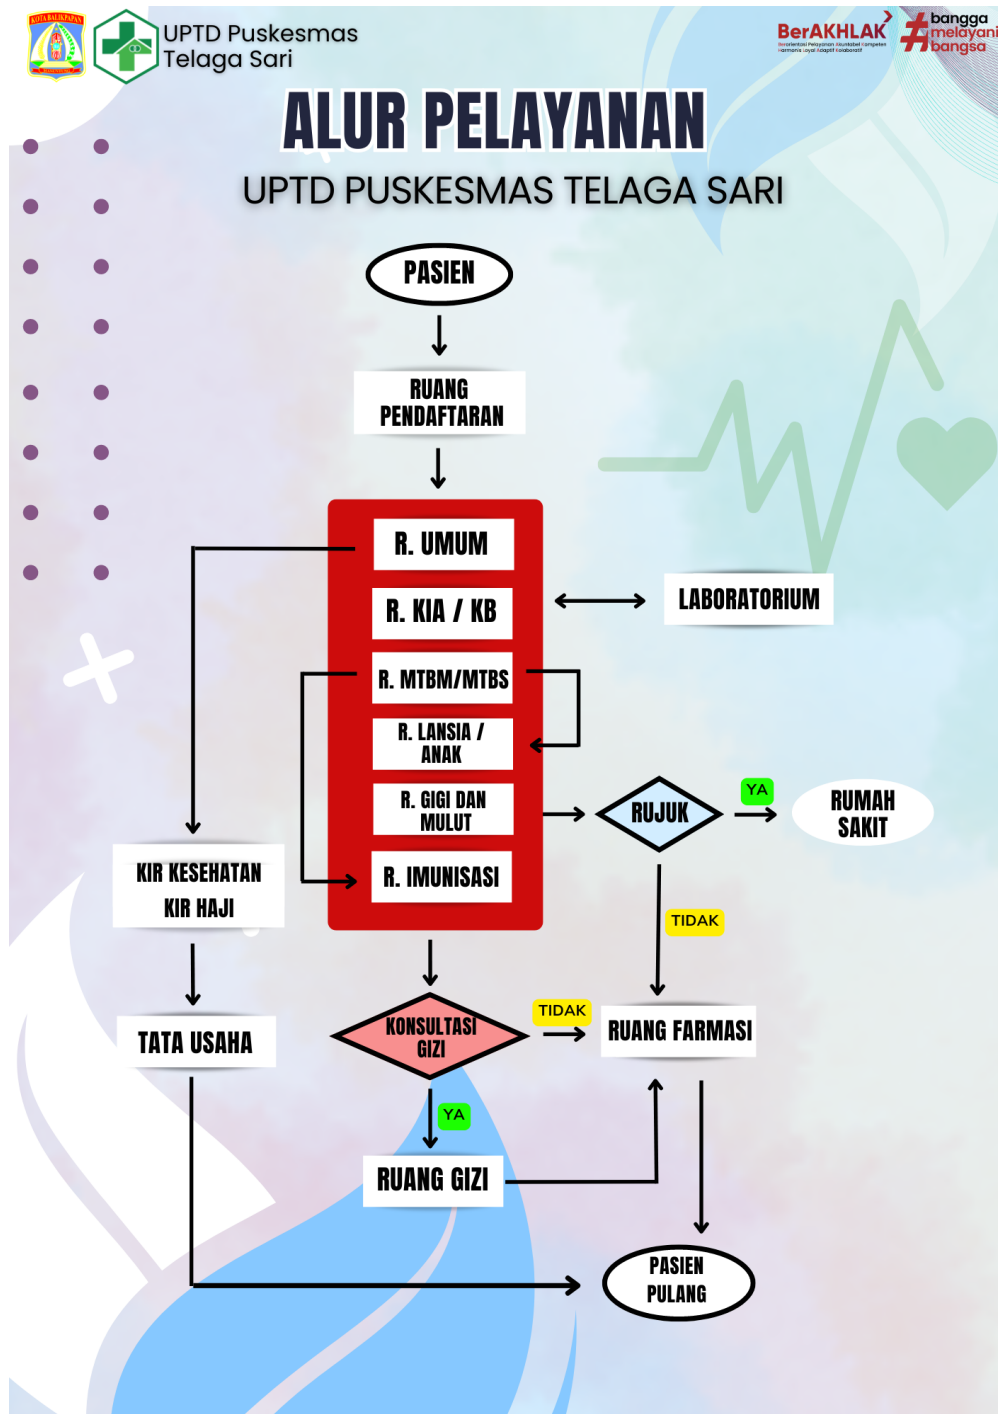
KOTA BALIKPAPAN

UPTD Puskesmas Telaga Sari

BerAKHLAK
Berorientasi Pelayanan Akuntabel Kompeten Harmonis Loyal Adaptif Kolaboratif

#bangga melayani bangsa

ALUR PELAYANAN

UPTD PUSKESMAS TELAGA SARI

PASIEN

RUANG PENDAFTARAN

R. UMUM

R. KIA / KB

LABORATORIUM

R. MTBM/MTBS

R. LANSIA / ANAK

R. GIGI DAN MULUT

RUJUK

YA

RUMAH SAKIT

KIR KESEHATAN

KIR HAJI

R. IMUNISASI

TIDAK

TATA USAHA

KONSULTASI GIZI

TIDAK

RUANG FARMASI

YA

RUANG GIZI

PASIEN PULANG